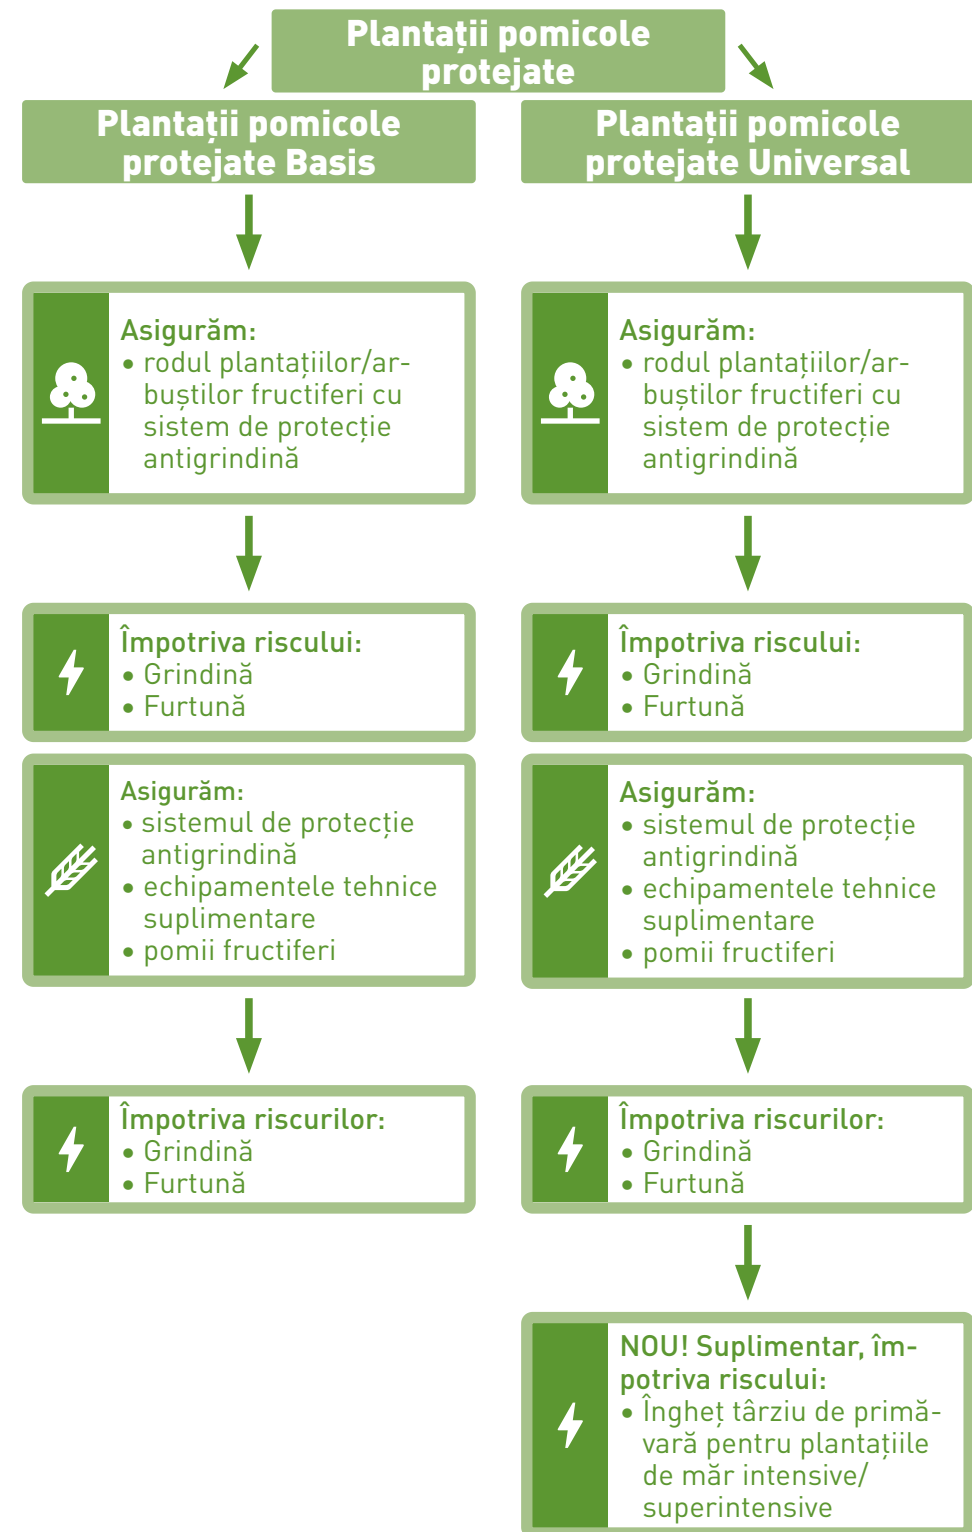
Plantații pomicole protejate

Plantații pomicole protejate Basis

Asigurăm:
• rodul plantațiilor/arbuștilor fructiferi cu sistem de protecție antigrindină

Împotriva riscului:
• Grindină
• Furtună

Asigurăm:
• sistemul de protecție antigrindină
• echipamentele tehnice suplimentare
• pomii fructiferi

Împotriva riscurilor:
• Grindină
• Furtună

Plantații pomicole protejate Universal

Asigurăm:
• rodul plantațiilor/arbuștilor fructiferi cu sistem de protecție antigrindină

Împotriva riscului:
• Grindină
• Furtună

Asigurăm:
• sistemul de protecție antigrindină
• echipamentele tehnice suplimentare
• pomii fructiferi

Împotriva riscurilor:
• Grindină
• Furtună

NOU! Suplimentar, împotriva riscului:
• Îngheț târziu de primăvară pentru plantațiile de măr intensive/ superintensive